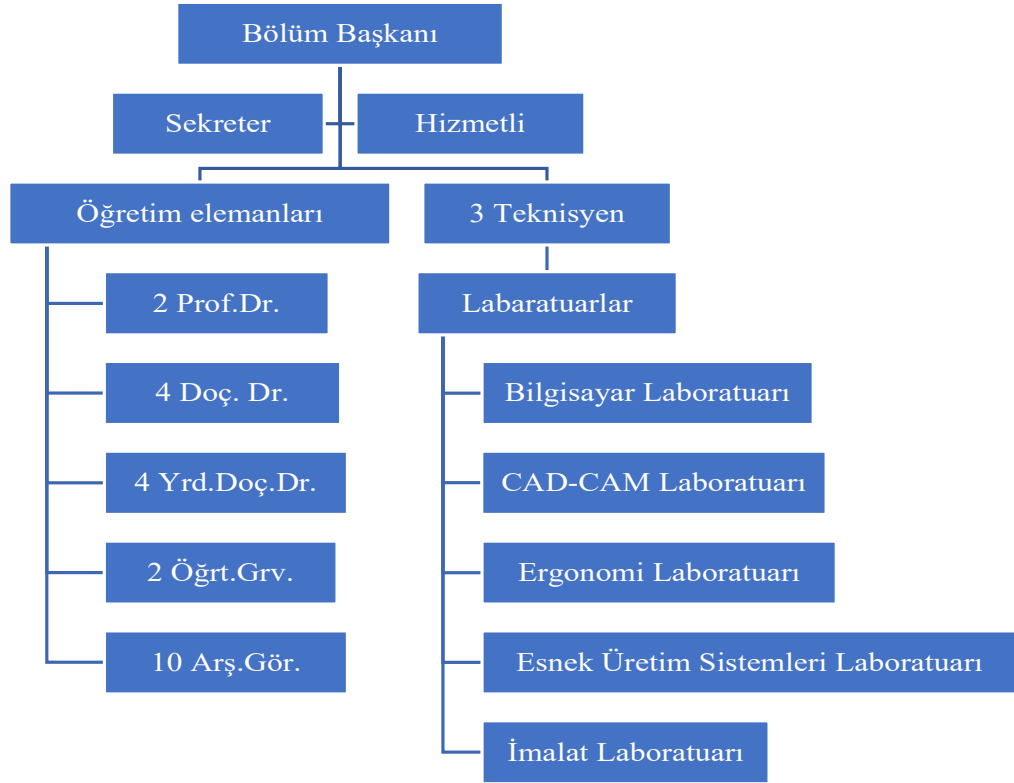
Bölüm Başkanı

Sekreter

Hizmetli

Öğretim elemanları

3 Teknisyen

2 Prof.Dr.

4 Doç. Dr.

4 Yrd.Doç.Dr.

2 Öğrt.Grv.

10 Arş.Gör.

Labaratuarlar

Bilgisayar Laboratuarı

CAD-CAM Laboratuarı

Ergonomi Laboratuarı

Esnek Üretim Sistemleri Laboratuarı

İmalat Laboratuarı